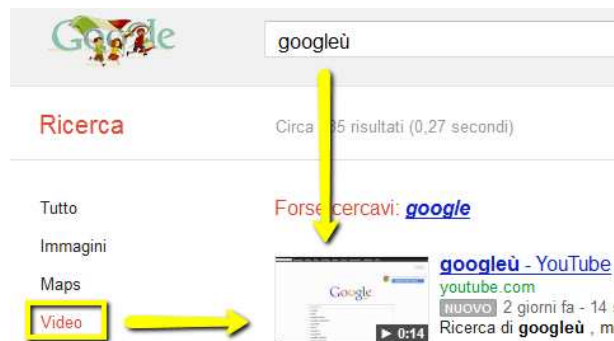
Google

googleù

Ricerca

Circa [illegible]5 risultati (0,27 secondi)

Tutto

Immagini

Maps

Video

Forse cercavi: google

Google

▶ 0:14

googleù - YouTube

youtube.com

NUOVO 2 giorni fa - 14 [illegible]

Ricerca di googleù , m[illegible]